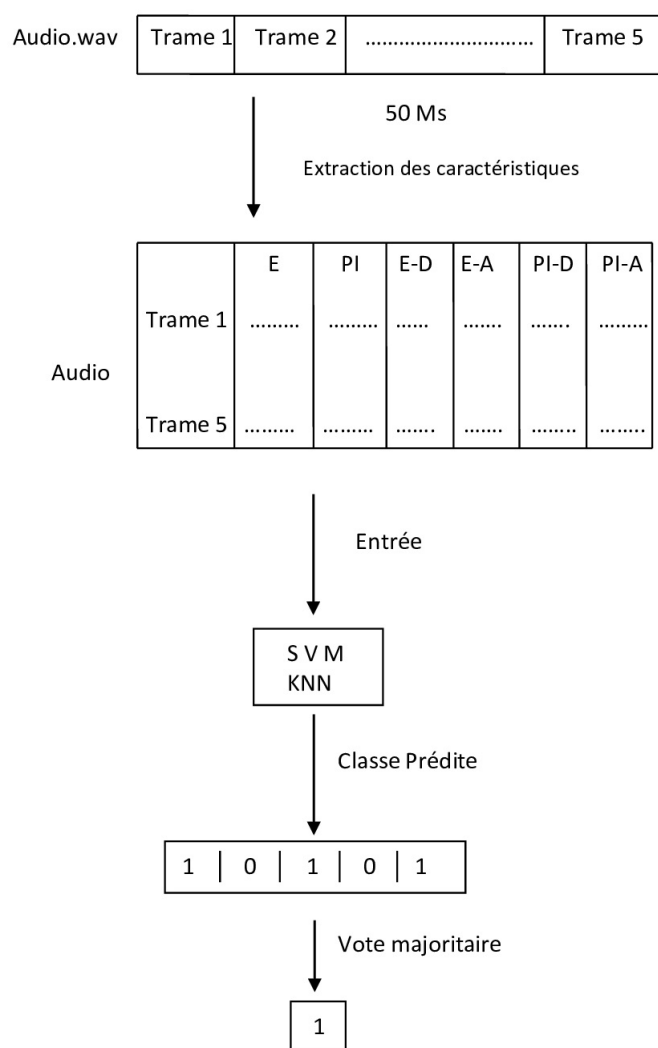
Audio.wav

| Trame 1 | Trame 2 | ............................ | Trame 5 |
|---|---|---|---|

50 Ms

Extraction des caractéristiques

Audio

| | E | PI | E-D | E-A | PI-D | PI-A |
|---|---|---|---|---|---|---|
| Trame 1 | ......... | ......... | ...... | ....... | ....... | ......... |
| Trame 5 | ......... | ......... | ....... | ....... | ........ | ........ |

Entrée

S V M
KNN

Classe Prédite

| 1 | 0 | 1 | 0 | 1 |
|---|---|---|---|---|

Vote majoritaire

1